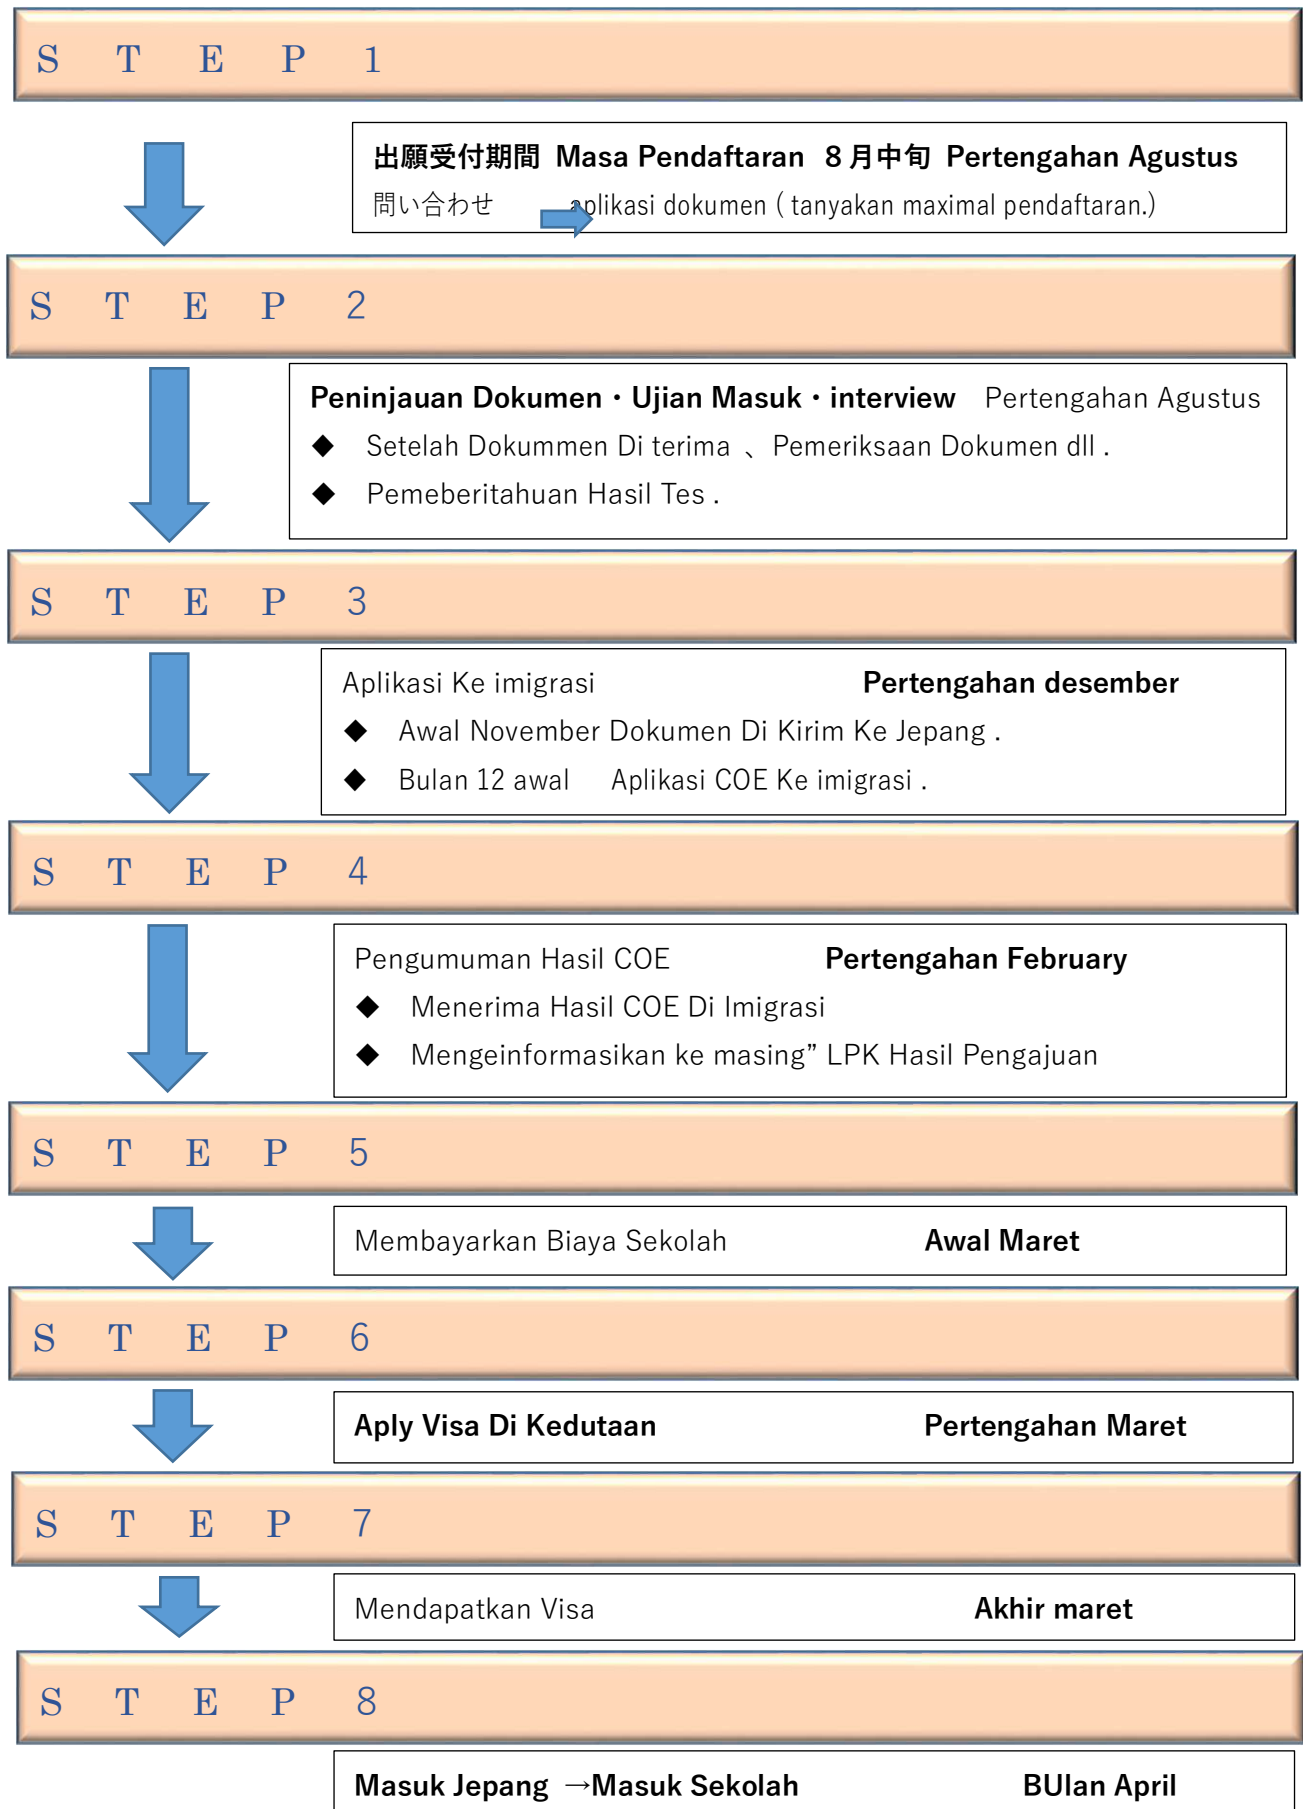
STEP 1

出願受付期間 Masa Pendaftaran 8月中旬 Pertengahan Agustus
問い合わせ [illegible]plikasi dokumen ( tanyakan maximal pendaftaran.)

STEP 2

Peninjauan Dokumen・Ujian Masuk・interview Pertengahan Agustus
◆ Setelah Dokummen Di terima 、Pemeriksaan Dokumen dll .
◆ Pemeberitahuan Hasil Tes .

STEP 3

Aplikasi Ke imigrasi Pertengahan desember
◆ Awal November Dokumen Di Kirim Ke Jepang .
◆ Bulan 12 awal Aplikasi COE Ke imigrasi .

STEP 4

Pengumuman Hasil COE Pertengahan February
◆ Menerima Hasil COE Di Imigrasi
◆ Mengeinformasikan ke masing" LPK Hasil Pengajuan

STEP 5

Membayarkan Biaya Sekolah Awal Maret

STEP 6

Aply Visa Di Kedutaan Pertengahan Maret

STEP 7

Mendapatkan Visa Akhir maret

STEP 8

Masuk Jepang →Masuk Sekolah BUlan April